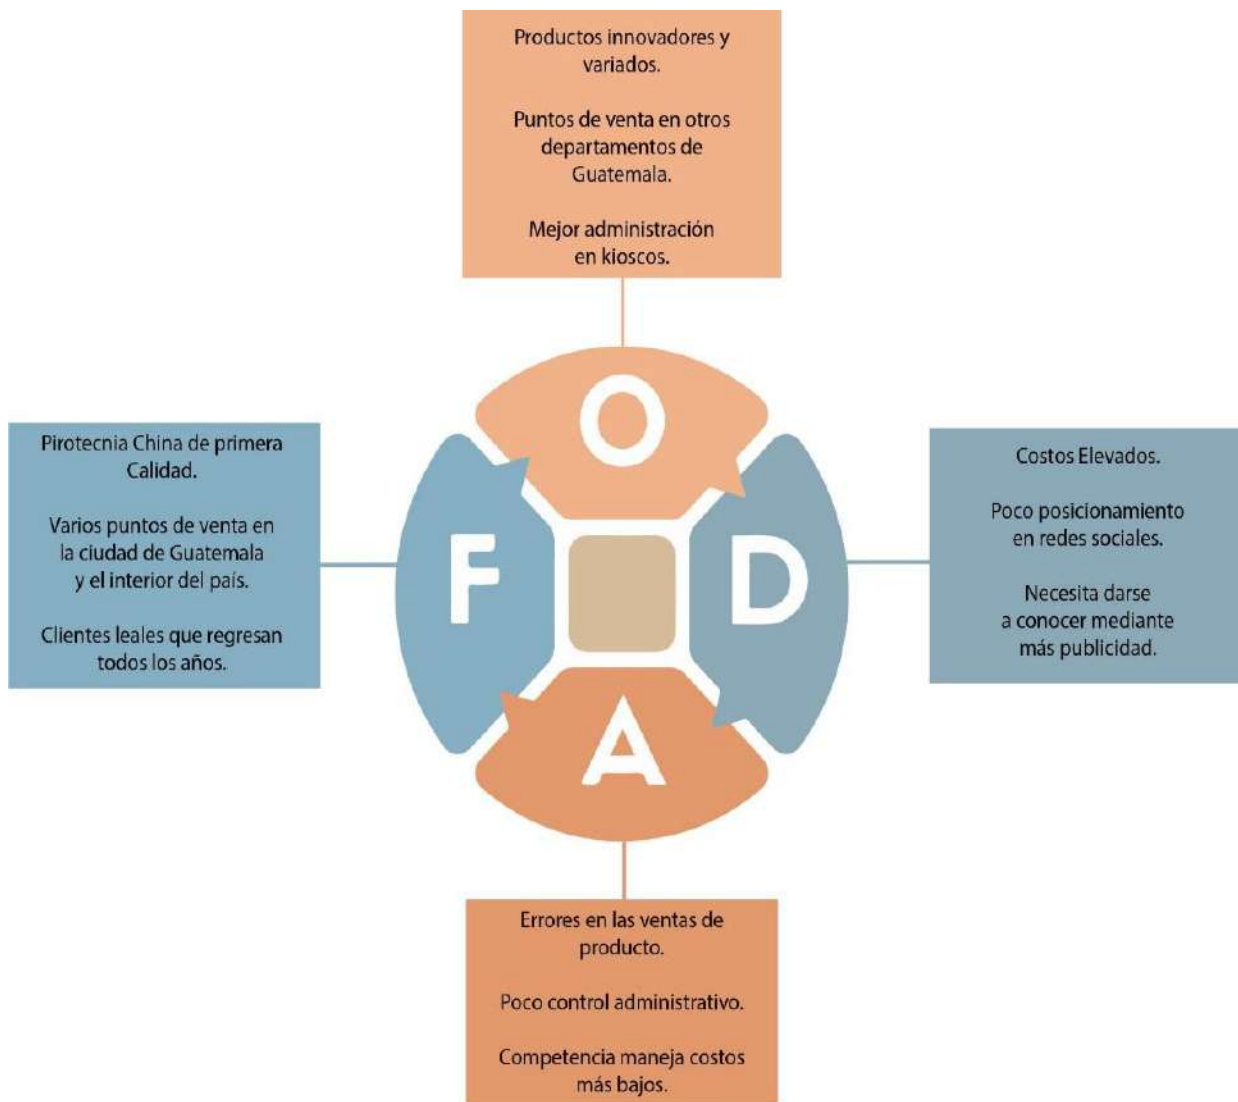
Productos innovadores y variados.

Puntos de venta en otros departamentos de Guatemala.

Mejor administración en kioscos.

Pirotecnia China de primera Calidad.

Varios puntos de venta en la ciudad de Guatemala y el interior del país.

Clientes leales que regresan todos los años.

O

F

D

A

Costos Elevados.

Poco posicionamiento en redes sociales.

Necesita darse a conocer mediante más publicidad.

Errores en las ventas de producto.

Poco control administrativo.

Competencia maneja costos más bajos.